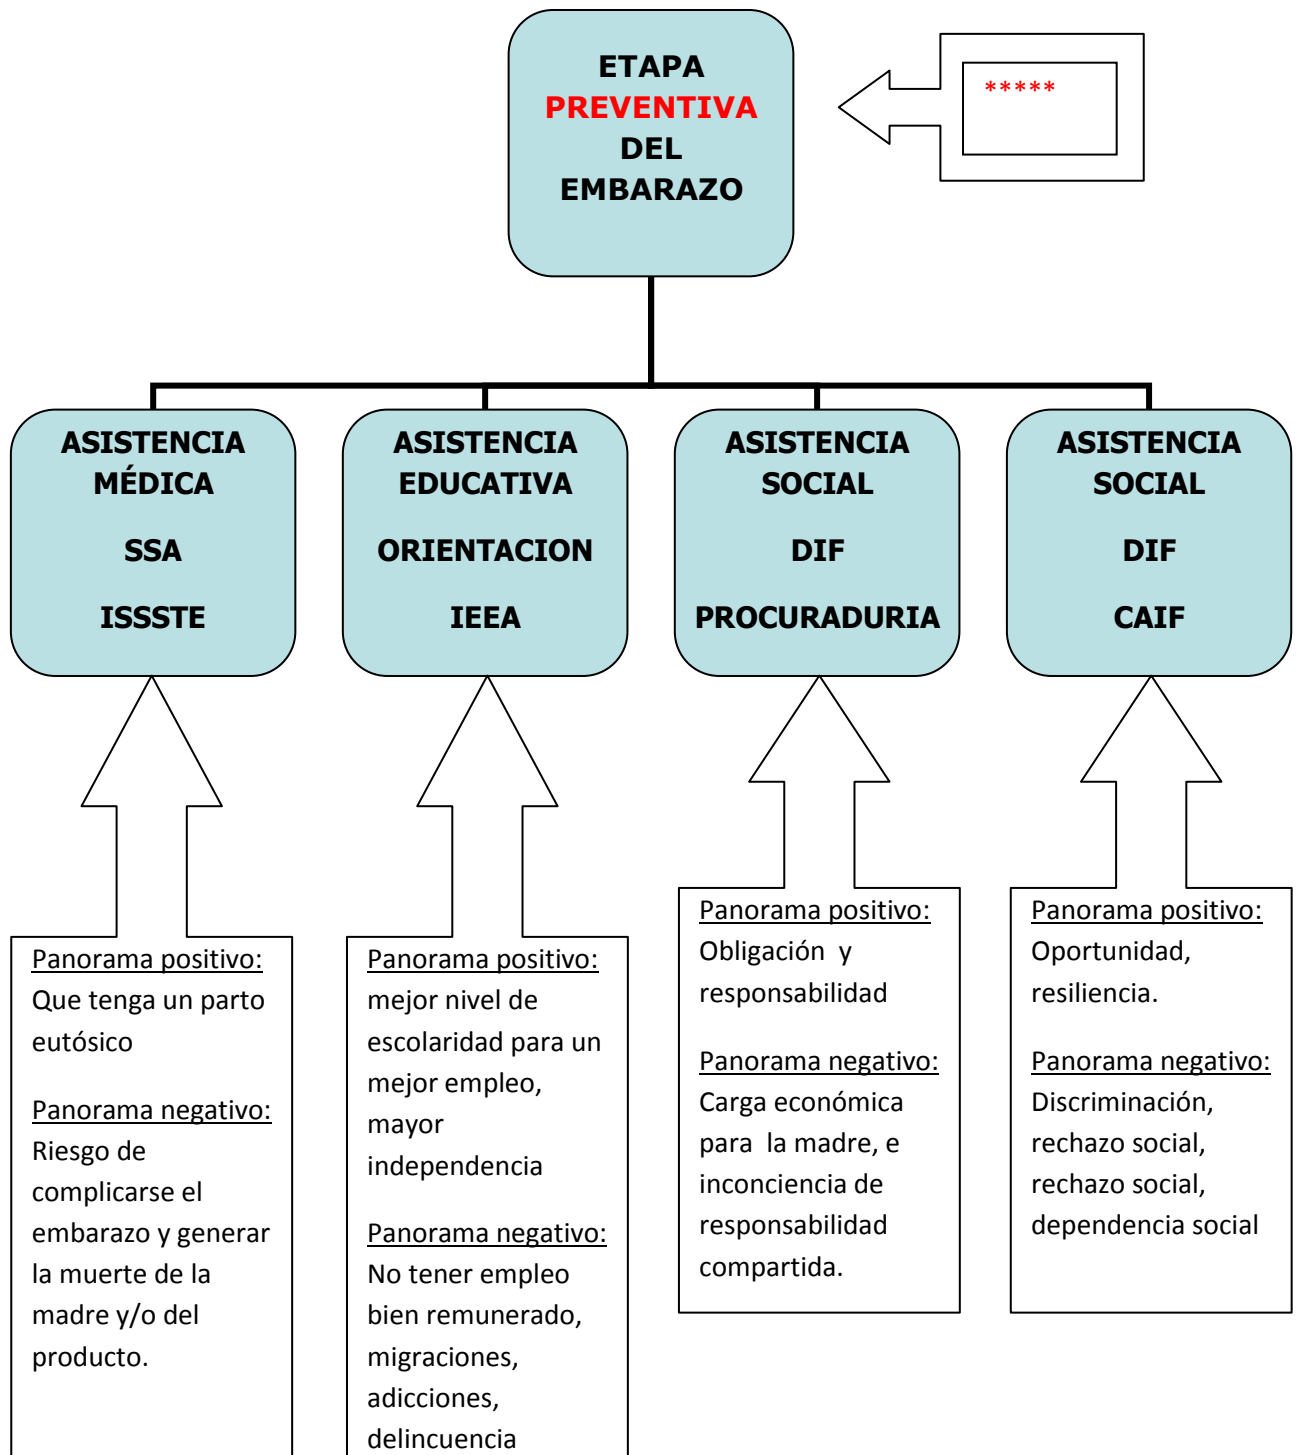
ETAPA PREVENTIVA DEL EMBARAZO

*****

ASISTENCIA MÉDICA

SSA

ISSSTE

ASISTENCIA EDUCATIVA

ORIENTACION

IEEA

ASISTENCIA SOCIAL

DIF

PROCURADURIA

ASISTENCIA SOCIAL

DIF

CAIF

Panorama positivo:
Que tenga un parto eutósico

Panorama negativo:
Riesgo de complicarse el embarazo y generar la muerte de la madre y/o del producto.

Panorama positivo:
mejor nivel de escolaridad para un mejor empleo, mayor independencia

Panorama negativo:
No tener empleo bien remunerado, migraciones, adicciones, delincuencia

Panorama positivo:
Obligación y responsabilidad

Panorama negativo:
Carga económica para la madre, e inconciencia de responsabilidad compartida.

Panorama positivo:
Oportunidad, resiliencia.

Panorama negativo:
Discriminación, rechazo social, rechazo social, dependencia social